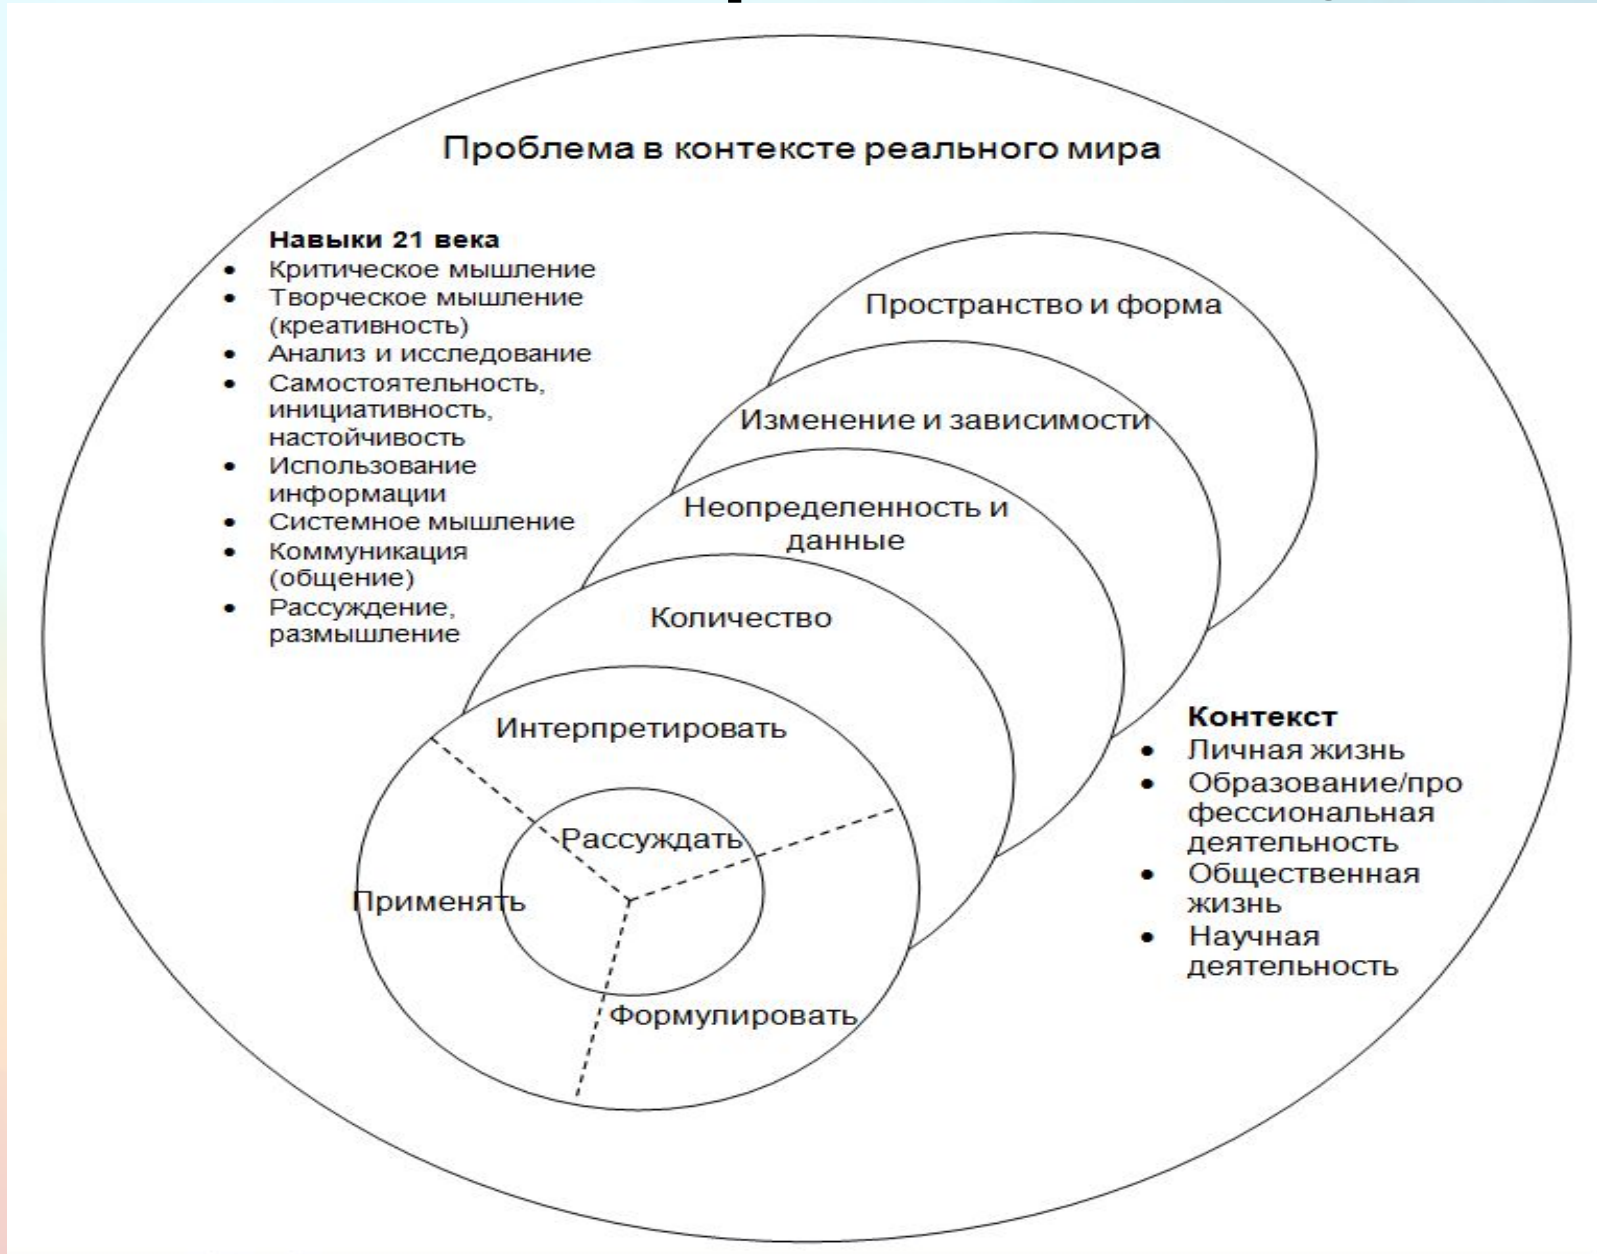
Проблема в контексте реального мира

**Навыки 21 века**
- Критическое мышление
- Творческое мышление (креативность)
- Анализ и исследование
- Самостоятельность, инициативность, настойчивость
- Использование информации
- Системное мышление
- Коммуникация (общение)
- Рассуждение, размышление

Пространство и форма

Изменение и зависимости

Неопределенность и данные

Количество

Интерпретировать

Рассуждать

Применять

Формулировать

**Контекст**
- Личная жизнь
- Образование/профессиональная деятельность
- Общественная жизнь
- Научная деятельность